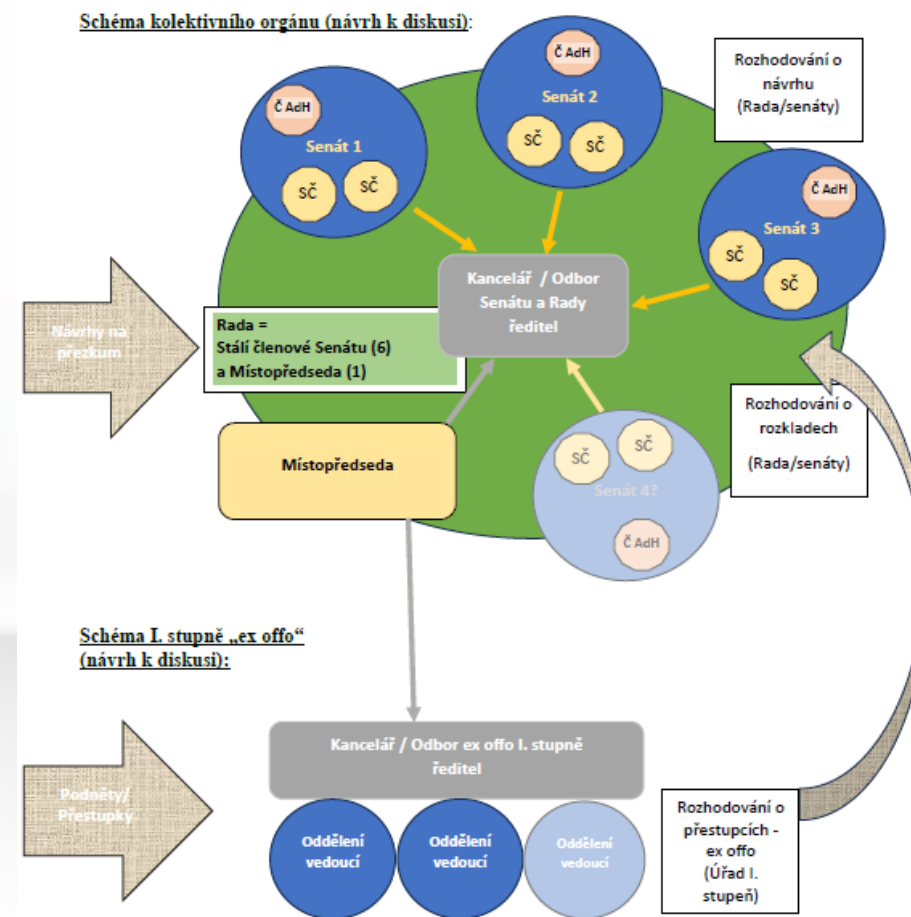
Schéma kolektivního orgánu (návrh k diskusi):

Rozhodování o návrhu (Rada/senáty)

Č AdH
Senát 1
SČ SČ

Č AdH
Senát 2
SČ SČ

Č AdH
Senát 3
SČ SČ

Kancelář / Odbor Senátu a Rady ředitel

Návrhy na přezkum

Rada = Stálí členové Senátu (6) a Místopředseda (1)

Místopředseda

SČ SČ
Senát 4?
Č AdH

Rozhodování o rozkladech

(Rada/senáty)

Schéma I. stupně „ex offo“ (návrh k diskusi):

Kancelář / Odbor ex offo I. stupně ředitel

Podněty/ Přestupky

Oddělení vedoucí

Oddělení vedoucí

Oddělení vedoucí

Rozhodování o přestupcích - ex offo (Úřad I. stupeň)